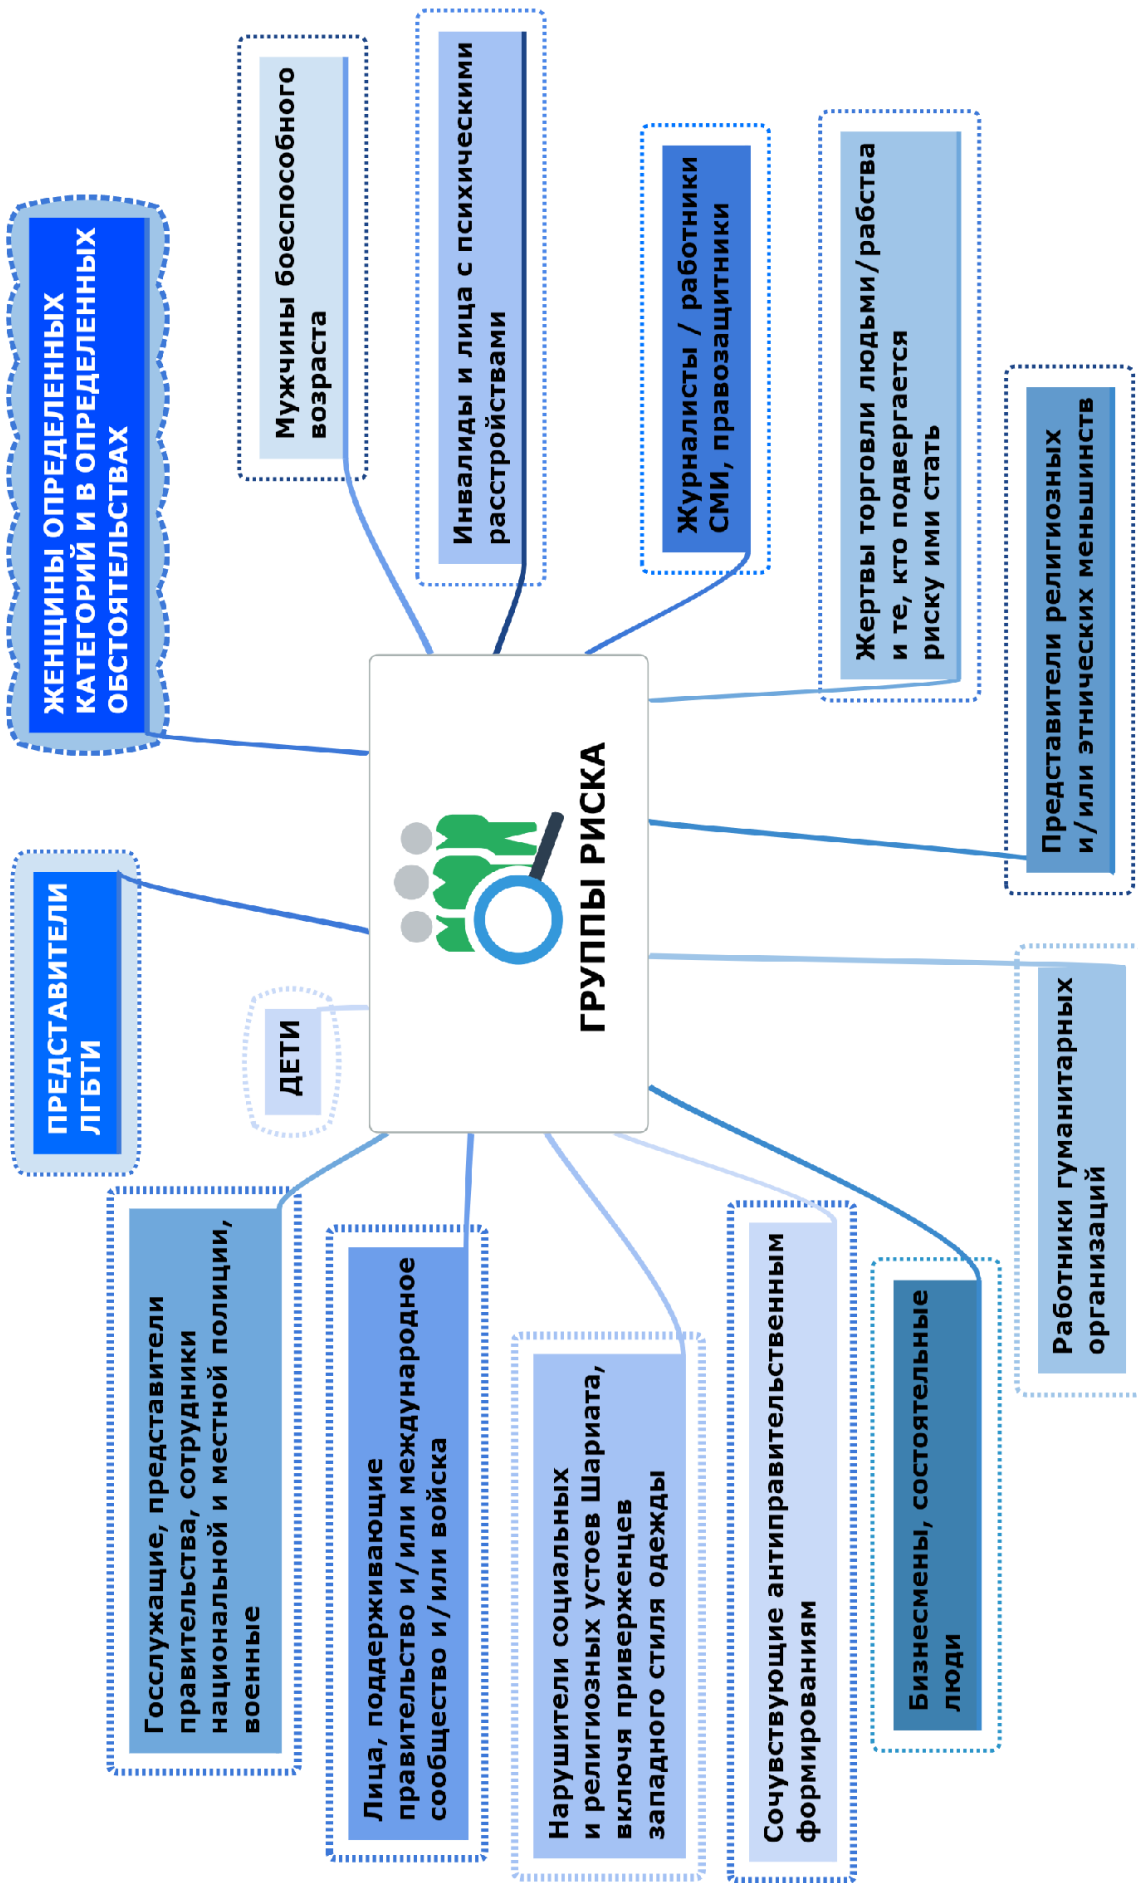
ГРУППЫ РИСКА

ЖЕНЩИНЫ ОПРЕДЕЛЕННЫХ КАТЕГОРИЙ И В ОПРЕДЕЛЕННЫХ ОБСТОЯТЕЛЬСТВАХ

Мужчины боеспособного возраста

Инвалиды и лица с психическими расстройствами

Журналисты / работники СМИ, правозащитники

Жертвы торговли людьми/рабства и те, кто подвергается риску ими стать

Представители религиозных и/или этнических меньшинств

Работники гуманитарных организаций

Бизнесмены, состоятельные люди

Сочувствующие антиправительственным формированиям

Нарушители социальных и религиозных устоев Шариата, включя приверженцев западного стиля одежды

Лица, поддерживающие правительство и/или международное сообщество и/или войска

Госслужащие, представители правительства, сотрудники национальной и местной полиции, военные

ДЕТИ

ПРЕДСТАВИТЕЛИ ЛГБТИ